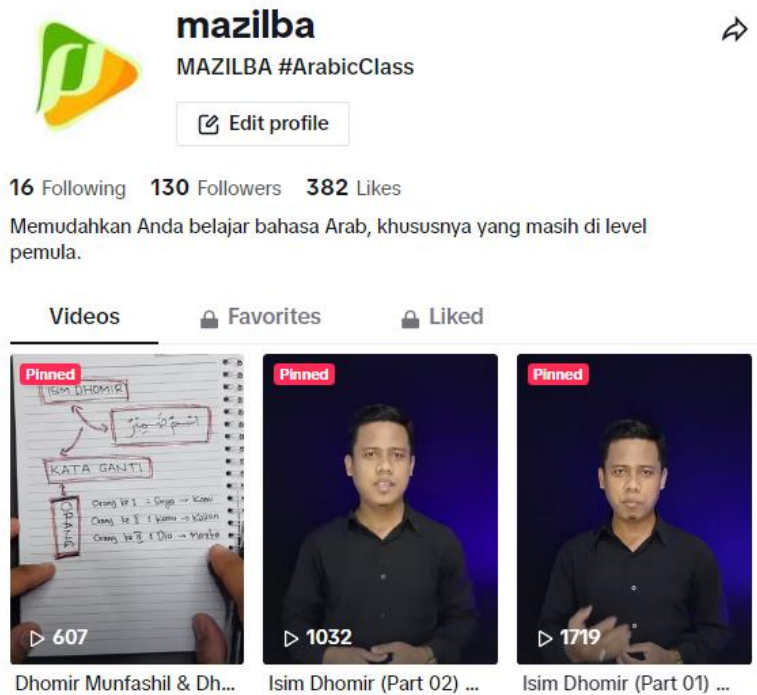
mazilba

MAZILBA #ArabicClass

Edit profile

16 Following 130 Followers 382 Likes

Memudahkan Anda belajar bahasa Arab, khususnya yang masih di level pemula.

Videos Favorites Liked

Pinned

ISIM DHOMIR

اسم ضمير

KATA GANTI

ORANG

Orang ke I : Saya → Kami
Orang ke II : Kamu → Kalian
Orang ke III : Dia → Mereka

▷ 607

Dhomir Munfashil & Dh...

Pinned

▷ 1032

Isim Dhomir (Part 02) ...

Pinned

▷ 1719

Isim Dhomir (Part 01) ...